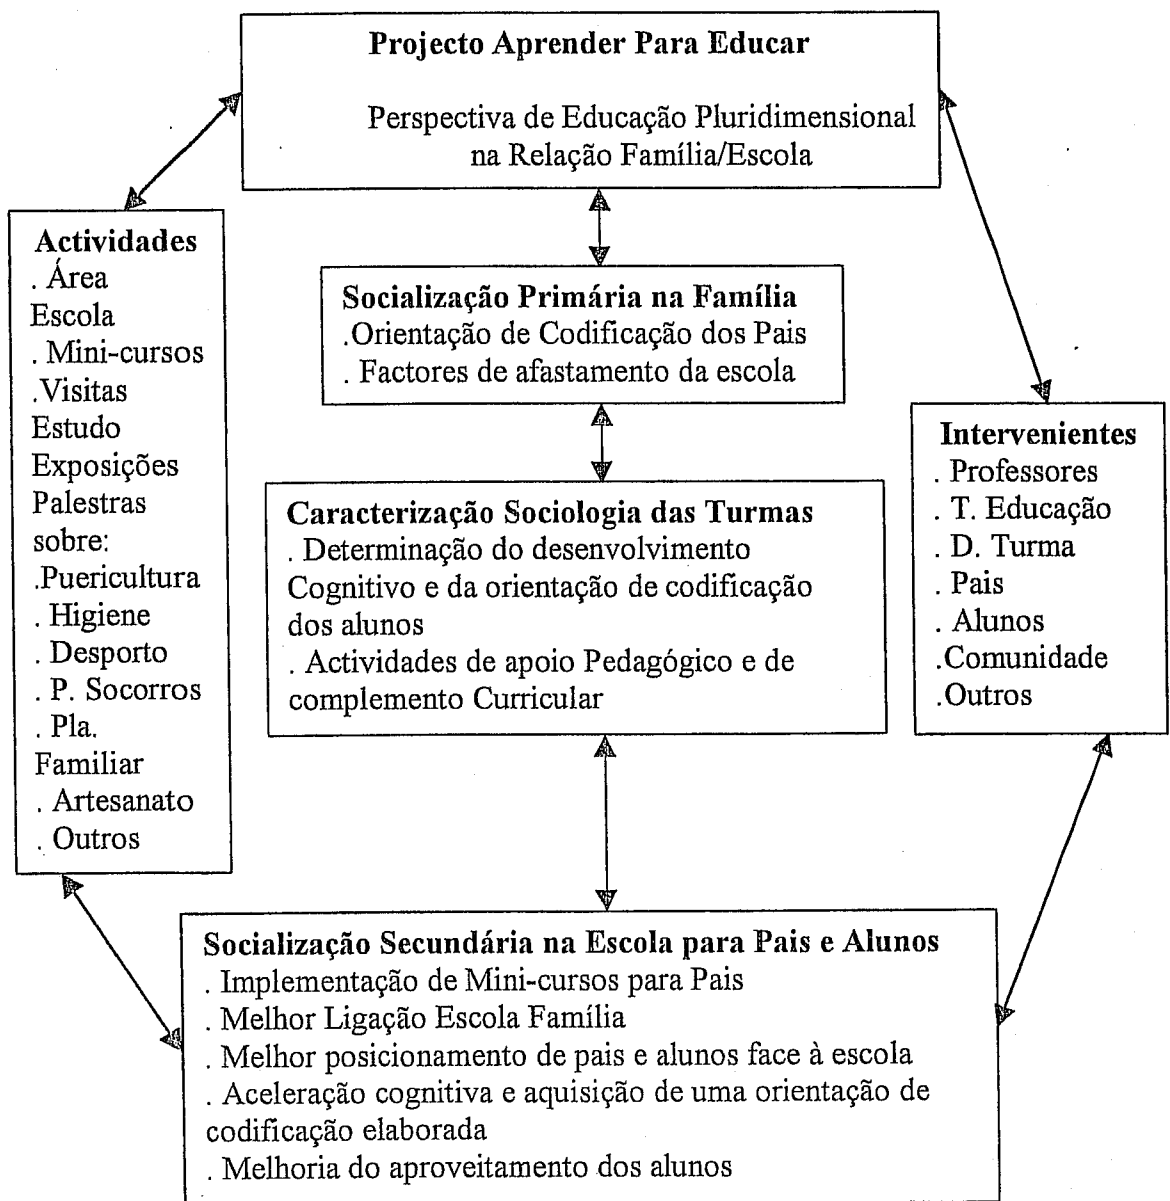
**Projecto Aprender Para Educar**

Perspectiva de Educação Pluridimensional na Relação Família/Escola

**Actividades**
. Área Escola
. Mini-cursos
.Visitas Estudo Exposições Palestras sobre:
.Puericultura
. Higiene
. Desporto
. P. Socorros
. Pla. Familiar
. Artesanato
. Outros

**Socialização Primária na Família**
.Orientação de Codificação dos Pais
. Factores de afastamento da escola

**Caracterização Sociologia das Turmas**
. Determinação do desenvolvimento Cognitivo e da orientação de codificação dos alunos
. Actividades de apoio Pedagógico e de complemento Curricular

**Intervenientes**
. Professores
. T. Educação
. D. Turma
. Pais
. Alunos
.Comunidade
.Outros

**Socialização Secundária na Escola para Pais e Alunos**
. Implementação de Mini-cursos para Pais
. Melhor Ligação Escola Família
. Melhor posicionamento de pais e alunos face à escola
. Aceleração cognitiva e aquisição de uma orientação de codificação elaborada
. Melhoria do aproveitamento dos alunos